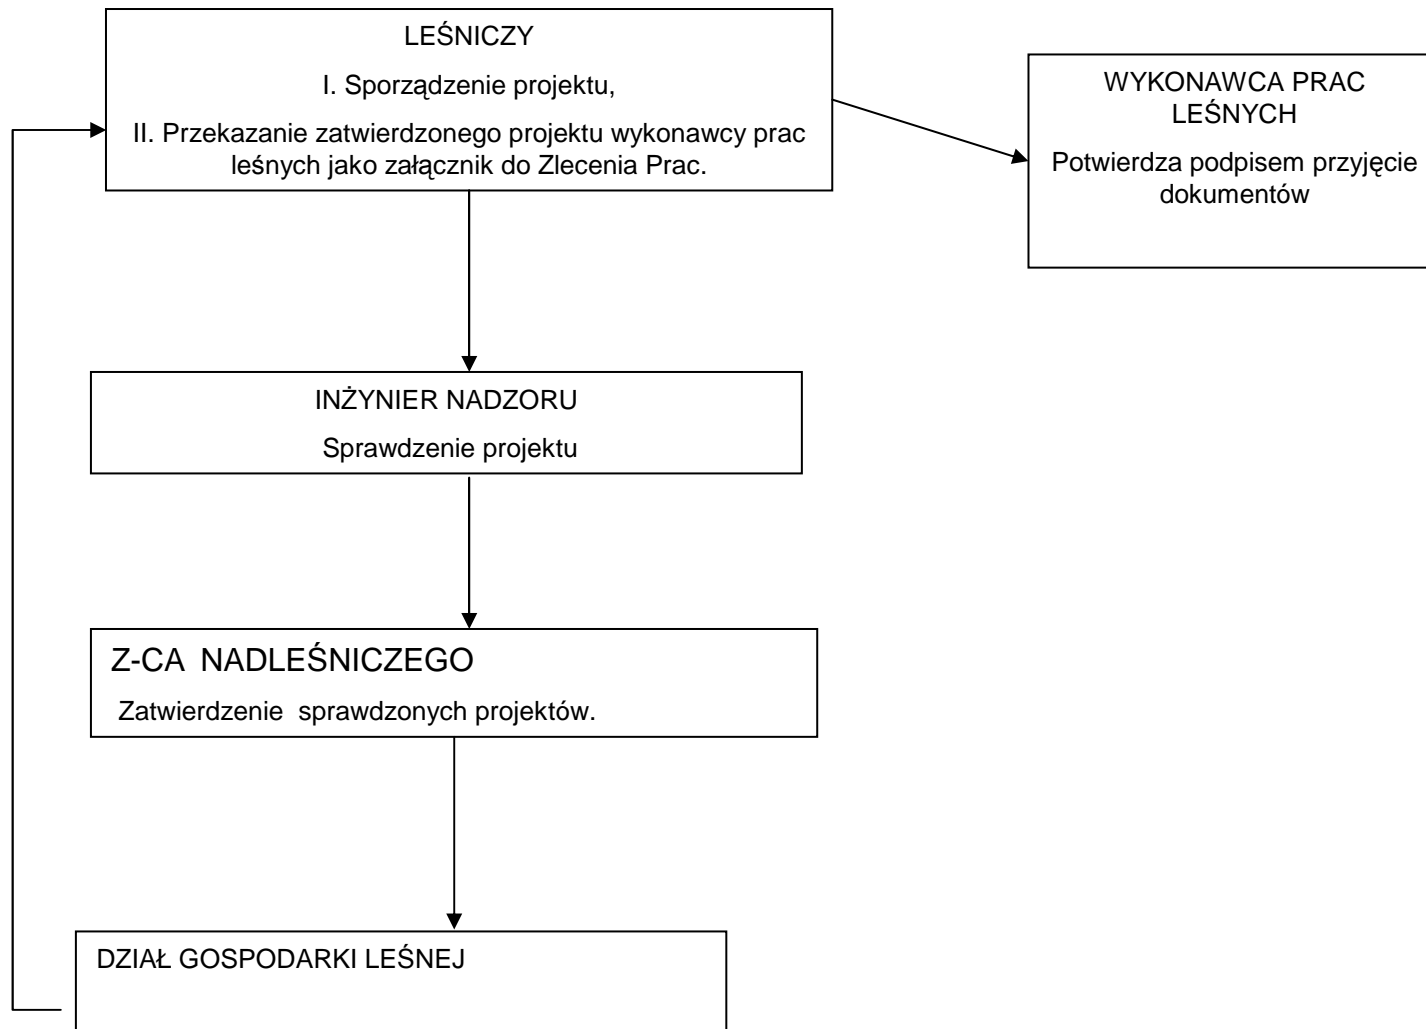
LEŚNICZY

I. Sporządzenie projektu,

II. Przekazanie zatwierdzonego projektu wykonawcy prac leśnych jako załącznik do Zlecenia Prac.

WYKONAWCA PRAC LEŚNYCH

Potwierdza podpisem przyjęcie dokumentów

INŻYNIER NADZORU

Sprawdzenie projektu

Z-CA NADLEŚNICZEGO

Zatwierdzenie sprawdzonych projektów.

DZIAŁ GOSPODARKI LEŚNEJ